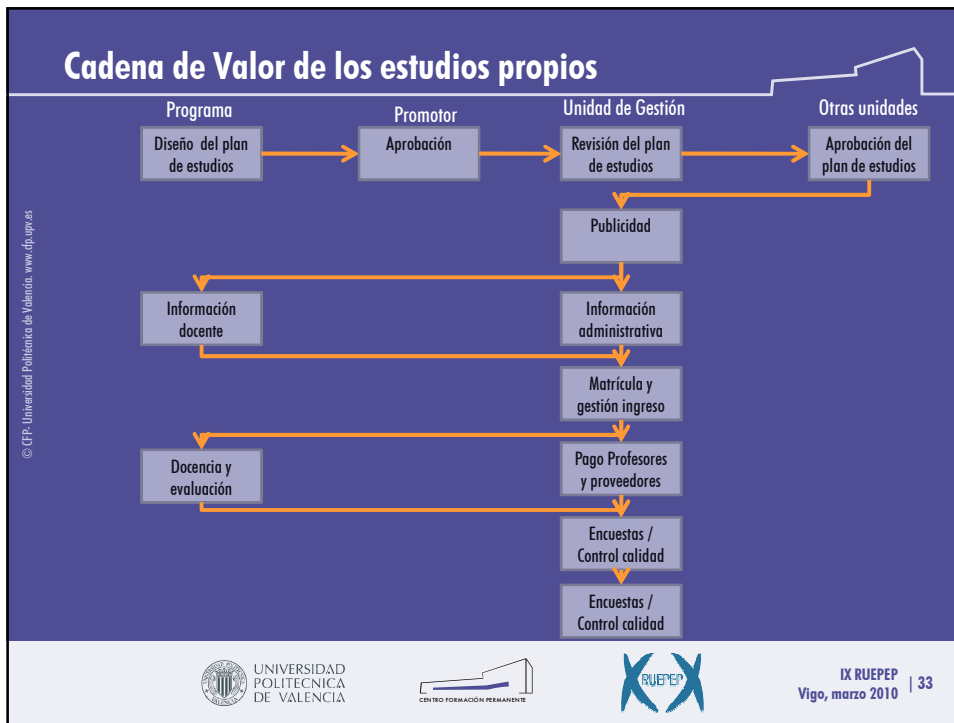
Cadena de Valor de los estudios propios

Programa

Promotor

Unidad de Gestión

Otras unidades

Diseño del plan de estudios

Aprobación

Revisión del plan de estudios

Aprobación del plan de estudios

Publicidad

Información docente

Información administrativa

Matrícula y gestión ingreso

Docencia y evaluación

Pago Profesores y proveedores

Encuestas / Control calidad

Encuestas / Control calidad

© CFP- Universidad Politécnica de Valencia. www.cfp.upv.es

UNIVERSIDAD POLITECNICA DE VALENCIA

CENTRO FORMACIÓN PERMANENTE

RUEPEP

IX RUEPEP
Vigo, marzo 2010 | 33